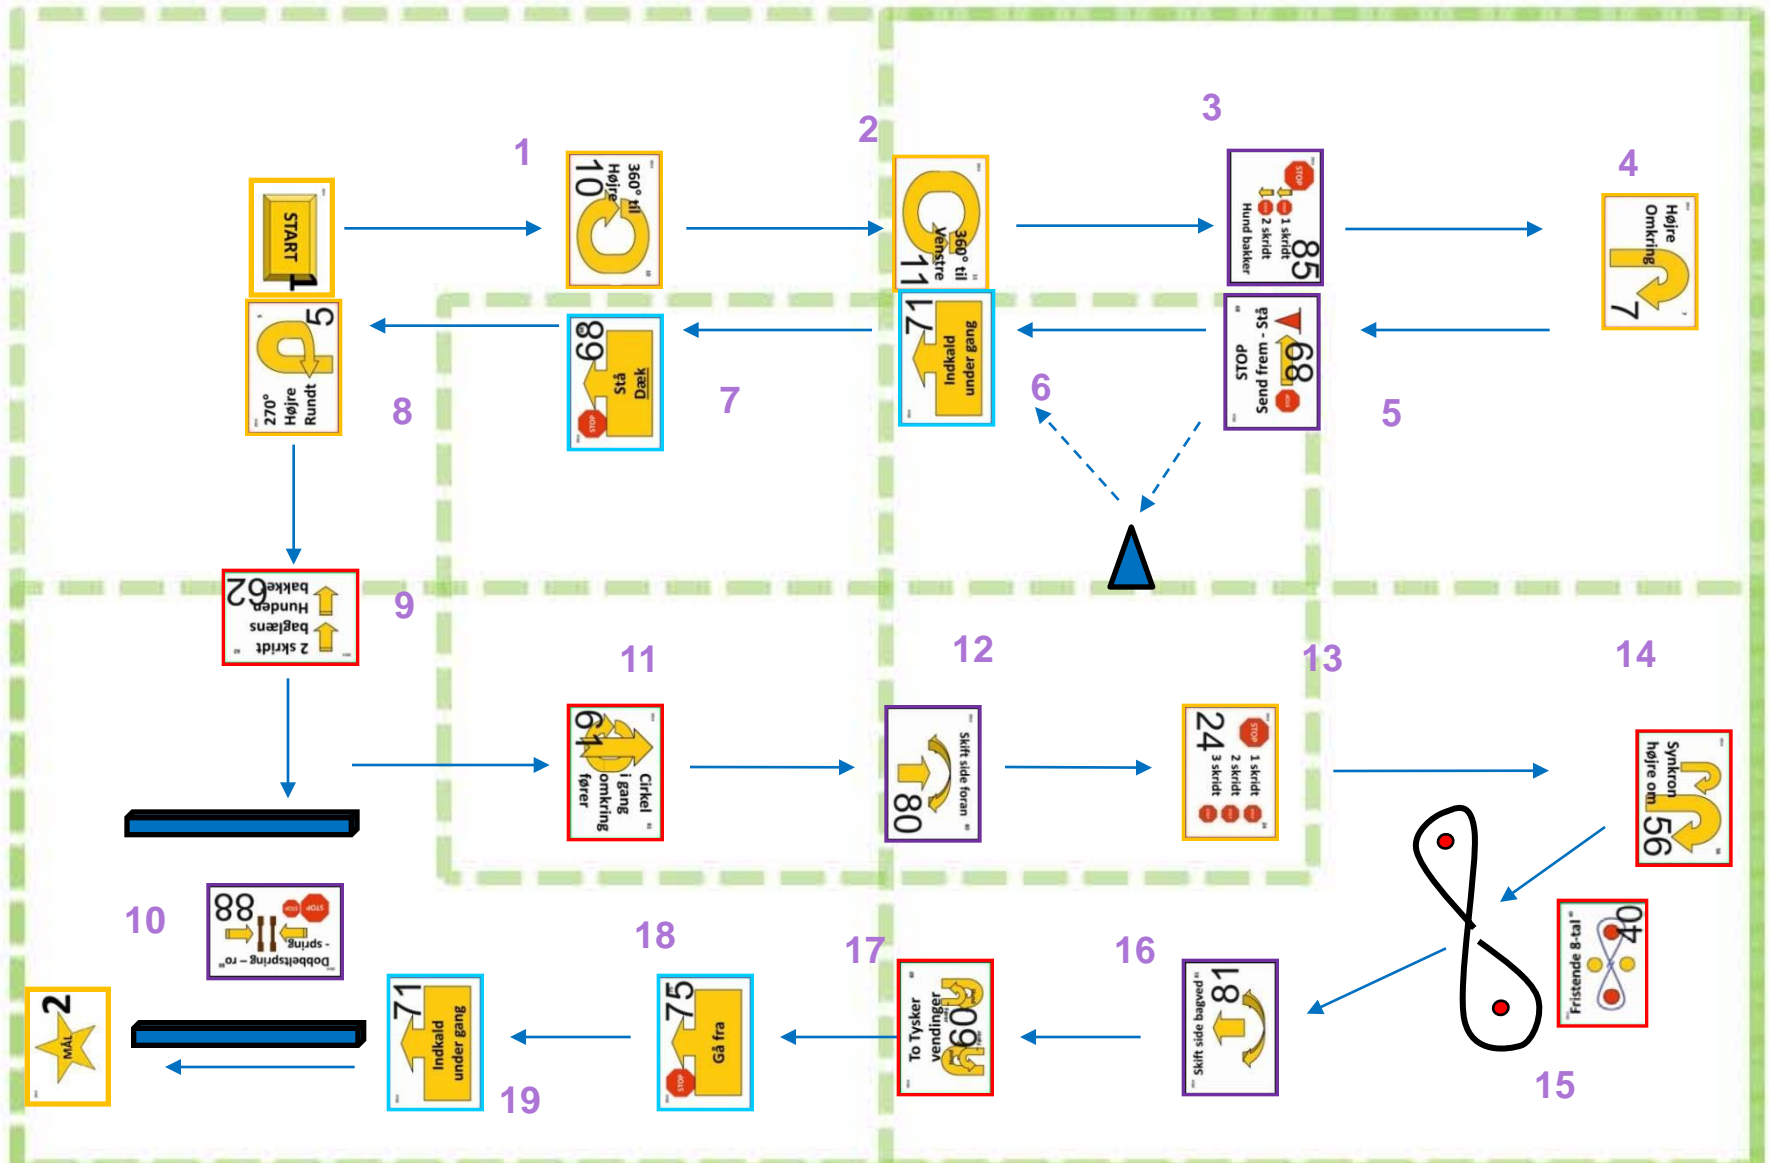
START 1

1
10 360° til Højre

2
11 360° til Venstre

3
85 1 skridt 2 skridt Hund bakker

4
7 Højre Omkring

5
68 STOP Send frem - Stå

6
71 Indkald under gang

7
89 Stå Dæk

8
5 270° Højre Rundt

9
62 2 skridt baglæns Hunden bakke

10
88 Dobbeltspring – ro - spring

11
61 Cirkel i gang omkring fører

12
80 Skift side foran

13
24 1 skridt 2 skridt 3 skridt

14
56 Synkron højre om

15
40 Fristende 8-tal

16
81 Skift side bagved

17
60 To Tysker vendinger

18
75 Gå fra

19
71 Indkald under gang

2 MÅL